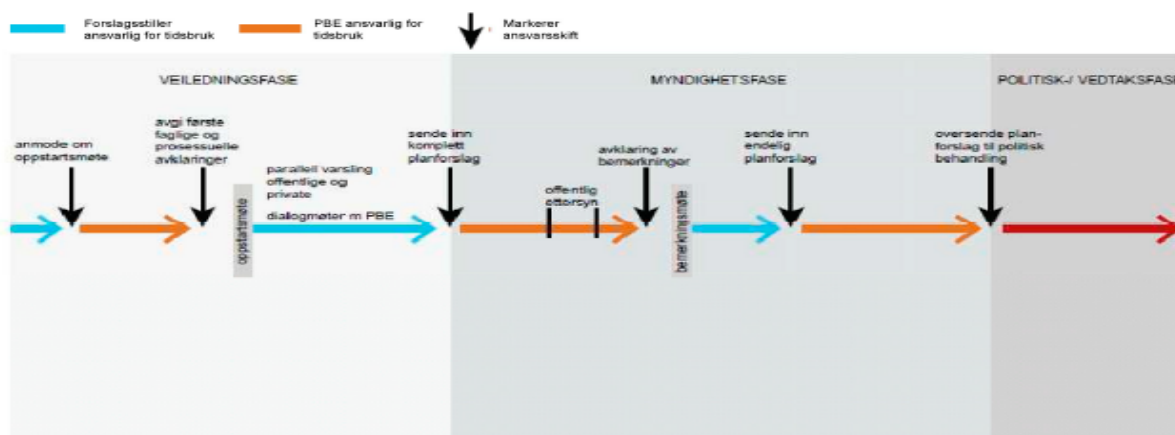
Forslagsstiller ansvarlig for tidsbruk

PBE ansvarlig for tidsbruk

Markerer ansvarsskift

VEILEDNINGSFASE

MYNDIGHETSFASE

POLITISK-/ VEDTAKSFASE

anmode om oppstartsmøte

avgi første faglige og prosessuelle avklaringer

oppstartsmøte

parallell varsling offentlige og private

dialogmøter m PBE

sende inn komplett planforslag

offentlig ettersyn

avklaring av bemerkninger

bemerkningsmøte

sende inn endelig planforslag

oversende planforslag til politisk behandling